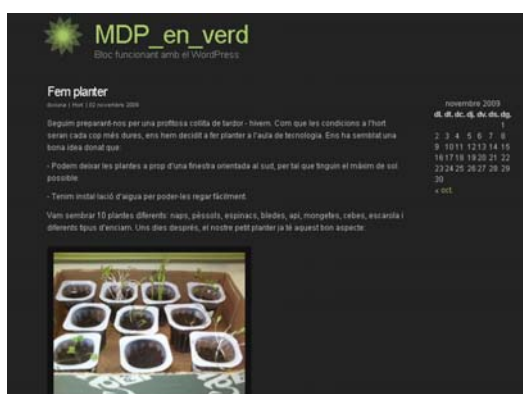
MDP_en_verd
Bloc funcionant amb el WordPress

Fem planter
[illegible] | Hort | 02 novembre 2009

Seguim preparant-nos per una profitosa collita de tardor - hivern. Com que les condicions a l'hort seran cada cop més dures, ens hem decidit a fer planter a l'aula de tecnologia. Ens ha semblat una bona idea donat que:

- Podem deixar les plantes a prop d'una finestra orientada al sud, per tal que tinguin el màxim de sol possible.

- Tenim instal·lació d'aigua per poder-les regar fàcilment.

Vam sembrar 10 plantes diferents: naps, pèssols, espinacs, bledes, api, mongetes, cebes, escarola i diferents tipus d'enciam. Uns dies després, el nostre petit planter ja té aquest bon aspecte:

novembre 2009

| dl. | dt. | dc. | dj. | dv. | ds. | dg. |
|---|---|---|---|---|---|---|
| | | | | | | 1 |
| 2 | 3 | 4 | 5 | 6 | 7 | 8 |
| 9 | 10 | 11 | 12 | 13 | 14 | 15 |
| 16 | 17 | 18 | 19 | 20 | 21 | 22 |
| 23 | 24 | 25 | 26 | 27 | 28 | 29 |
| 30 | | | | | | |

« oct.